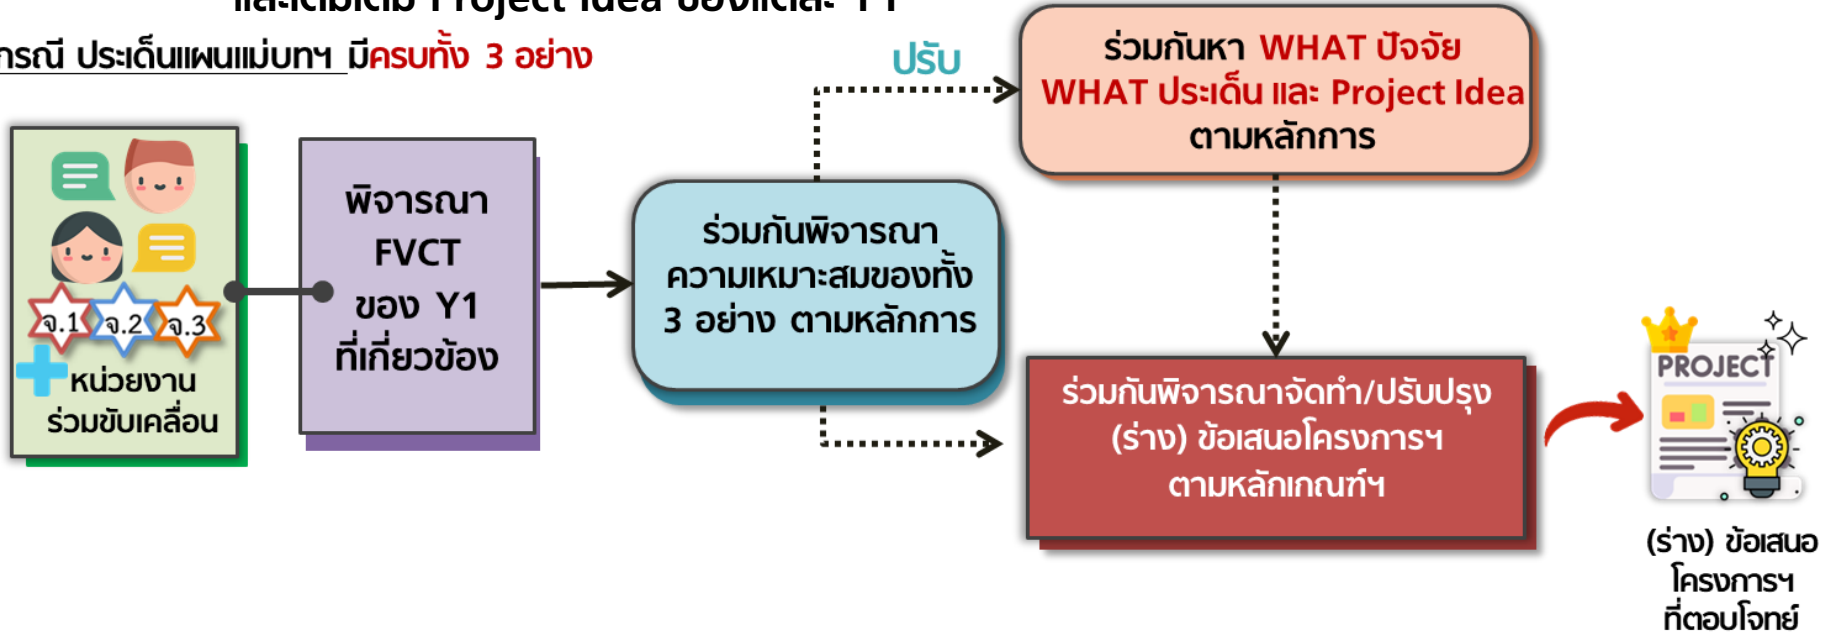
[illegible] Project Idea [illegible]

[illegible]รณี ประเด็นแผนแม่บทฯ มีครบทั้ง 3 อย่าง

ปรับ

ร่วมกันหา WHAT ปัจจัย WHAT ประเด็น และ Project Idea ตามหลักการ

จ.1 จ.2 จ.3

หน่วยงาน ร่วมขับเคลื่อน

พิจารณา FVCT ของ Y1 ที่เกี่ยวข้อง

ร่วมกันพิจารณา ความเหมาะสมของทั้ง 3 อย่าง ตามหลักการ

ร่วมกันพิจารณาจัดทำ/ปรับปรุง (ร่าง) ข้อเสนอโครงการฯ ตามหลักเกณฑ์ฯ

PROJECT

(ร่าง) ข้อเสนอ โครงการฯ ที่ตอบโจทย์